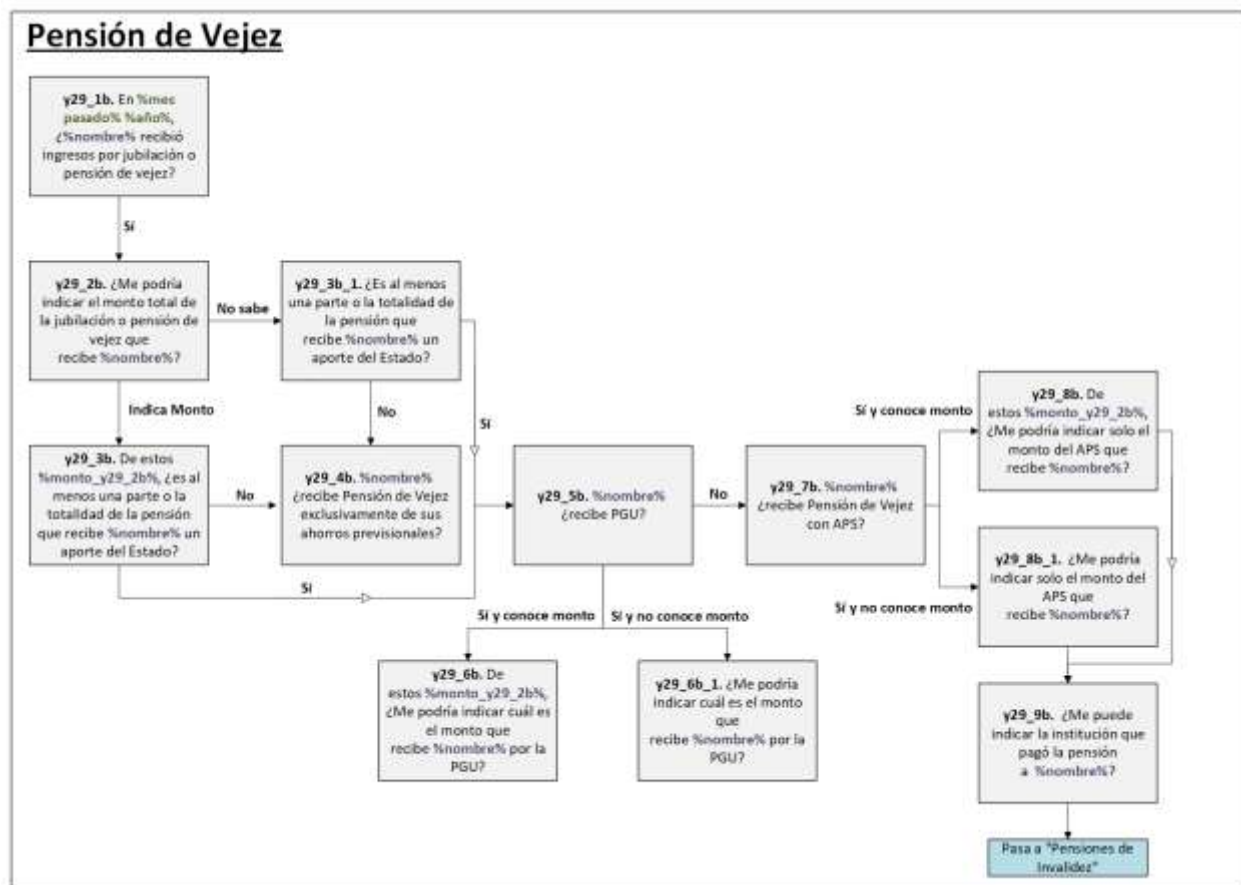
Pensión de Vejez

y29_1b. En %mes pasado% %año%, ¿%nombre% recibió ingresos por jubilación o pensión de vejez?

Sí

y29_2b. ¿Me podría indicar el monto total de la jubilación o pensión de vejez que recibe %nombre%?

No sabe

y29_3b_1. ¿Es al menos una parte o la totalidad de la pensión que recibe %nombre% un aporte del Estado?

Indica Monto

No

Sí

y29_3b. De estos %monto_y29_2b%, ¿es al menos una parte o la totalidad de la pensión que recibe %nombre% un aporte del Estado?

No

y29_4b. %nombre% ¿recibe Pensión de Vejez exclusivamente de sus ahorros previsionales?

Sí

y29_5b. %nombre% ¿recibe PGU?

No

y29_7b. %nombre% ¿recibe Pensión de Vejez con APS?

Sí y conoce monto

y29_8b. De estos %monto_y29_2b%, ¿Me podría indicar solo el monto del APS que recibe %nombre%?

Sí y no conoce monto

y29_8b_1. ¿Me podría indicar solo el monto del APS que recibe %nombre%?

Sí y conoce monto

Sí y no conoce monto

y29_6b. De estos %monto_y29_2b%, ¿Me podría indicar cuál es el monto que recibe %nombre% por la PGU?

y29_6b_1. ¿Me podría indicar cuál es el monto que recibe %nombre% por la PGU?

y29_9b. ¿Me puede indicar la institución que pagó la pensión a %nombre%?

Pasa a "Pensiones de Invalidez"